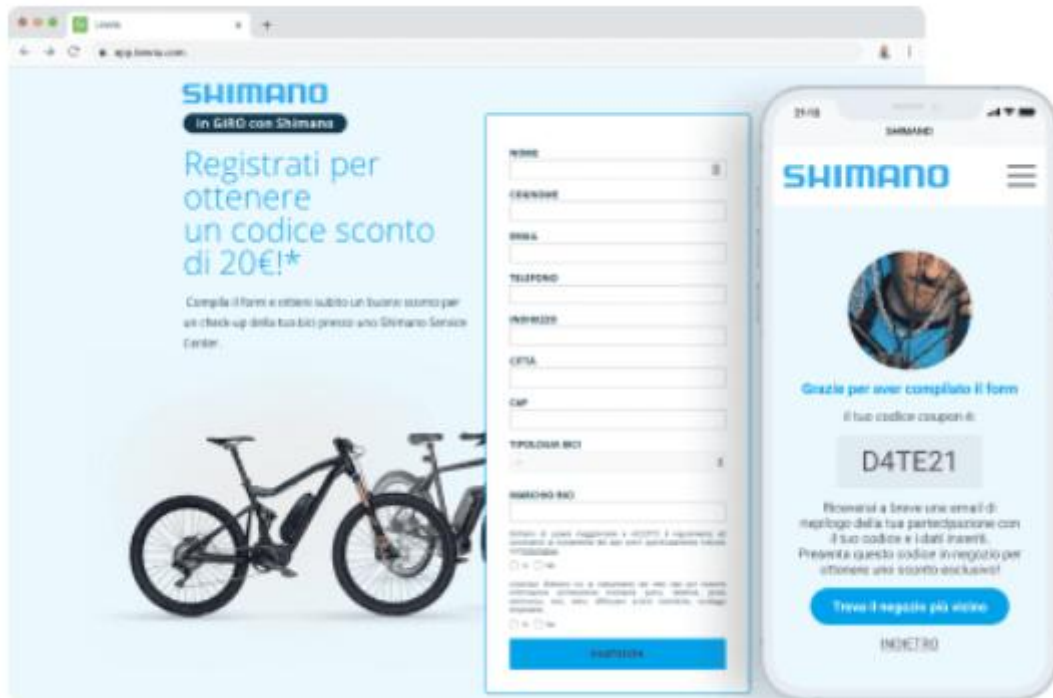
SHIMANO

In GIRO con Shimano

Registrati per ottenere un codice sconto di 20€!*

Compila il form e ottieni subito un buono sconto per un check-up della tua bici presso uno Shimano Service Center.

NOME

COGNOME

EMAIL

TELEFONO

INDIRIZZO

CITTÀ

CAP

TIPOLOGIA BICI

MARCHIO BICI

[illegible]

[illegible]

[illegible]

21:18

SHIMANO

SHIMANO

Grazie per aver compilato il form

Il tuo codice coupon è:

D4TE21

Riceverai a breve una email di riepilogo della tua partecipazione con il tuo codice e i dati inseriti. Presenta questo codice in negozio per ottenere uno sconto esclusivo!

Trova il negozio più vicino

INDIETRO